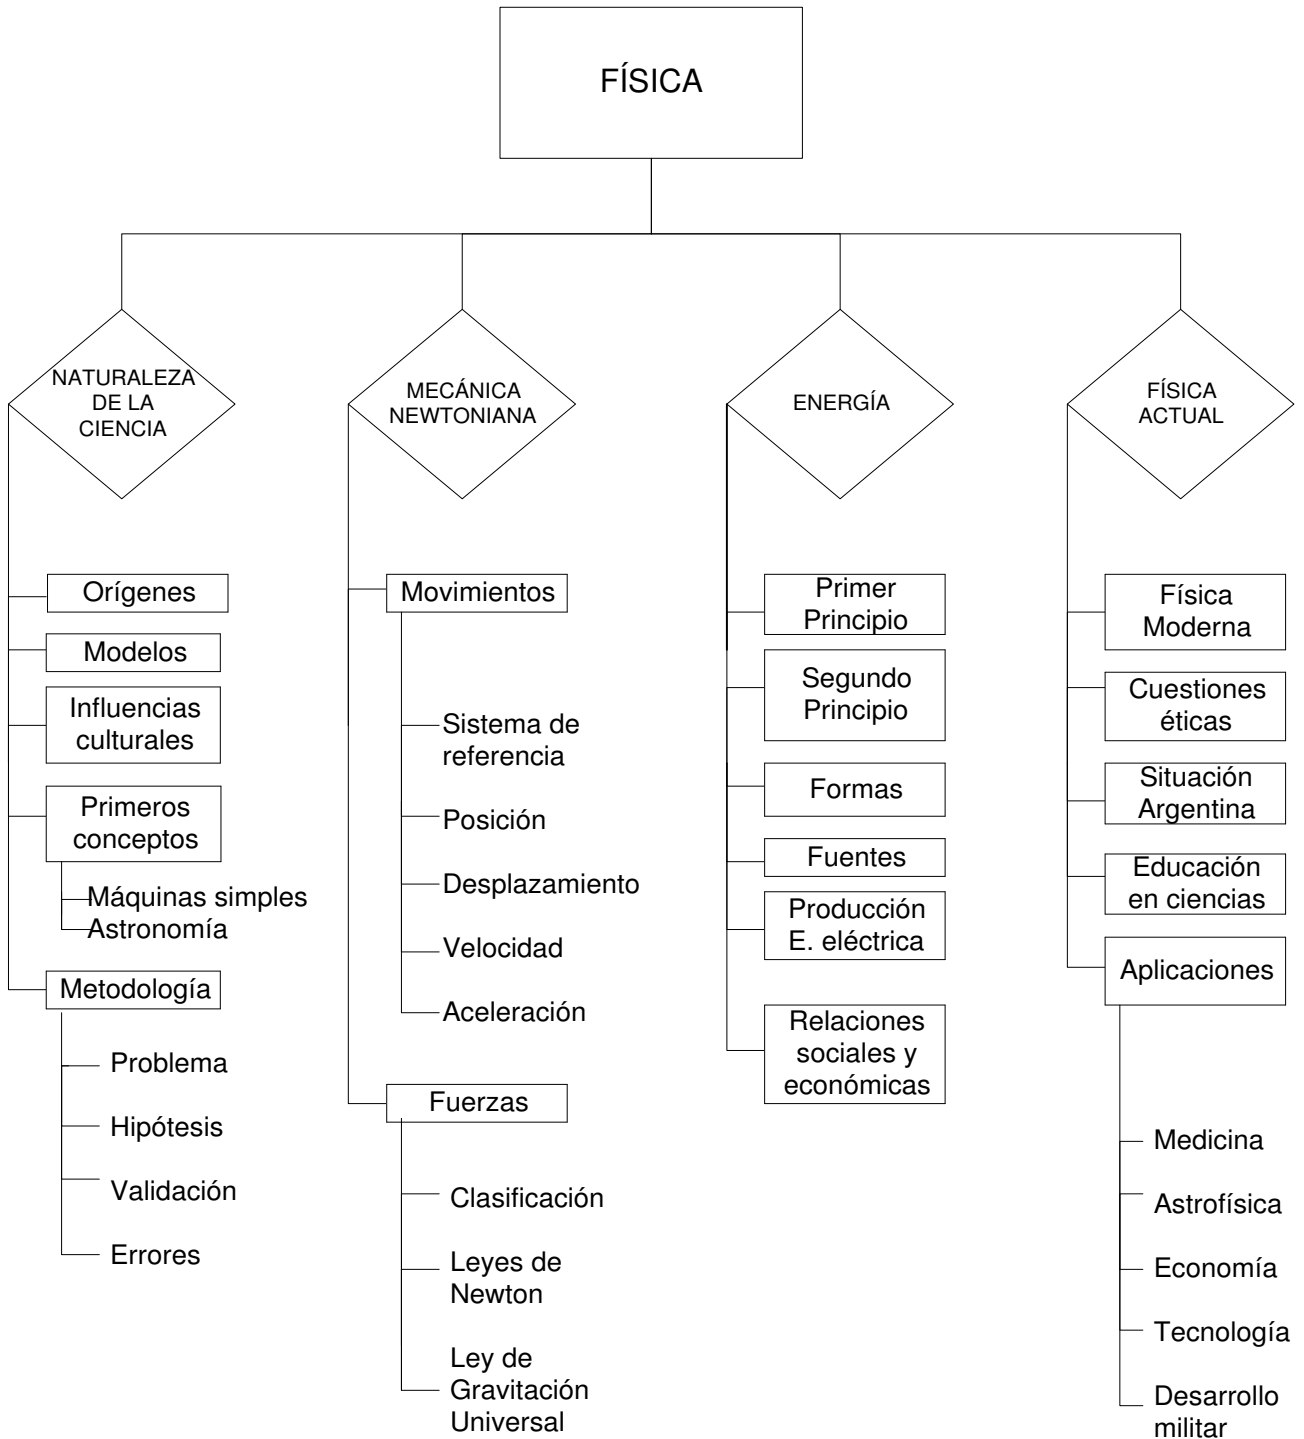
FÍSICA

NATURALEZA DE LA CIENCIA

Orígenes

Modelos

Influencias culturales

Primeros conceptos

Máquinas simples

Astronomía

Metodología

Problema

Hipótesis

Validación

Errores

MECÁNICA NEWTONIANA

Movimientos

Sistema de referencia

Posición

Desplazamiento

Velocidad

Aceleración

Fuerzas

Clasificación

Leyes de Newton

Ley de Gravitación Universal

ENERGÍA

Primer Principio

Segundo Principio

Formas

Fuentes

Producción E. eléctrica

Relaciones sociales y económicas

FÍSICA ACTUAL

Física Moderna

Cuestiones éticas

Situación Argentina

Educación en ciencias

Aplicaciones

Medicina

Astrofísica

Economía

Tecnología

Desarrollo militar